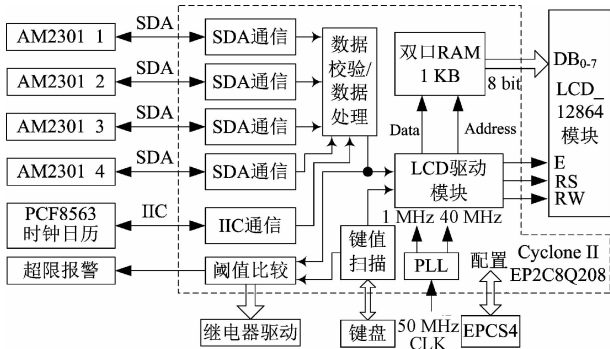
AM2301 1
SDA
SDA通信
AM2301 2
SDA
SDA通信
AM2301 3
SDA
SDA通信
AM2301 4
SDA
SDA通信
数据校验/数据处理
双口RAM 1 KB
8 bit
DB$_{0-7}$
LCD_12864模块
Data
Address
LCD驱动模块
E
RS
RW
PCF8563 时钟日历
IIC
IIC通信
1 MHz 40 MHz
键值扫描
PLL
配置
Cyclone II EP2C8Q208
超限报警
阈值比较
继电器驱动
键盘
50 MHz CLK
EPCS4